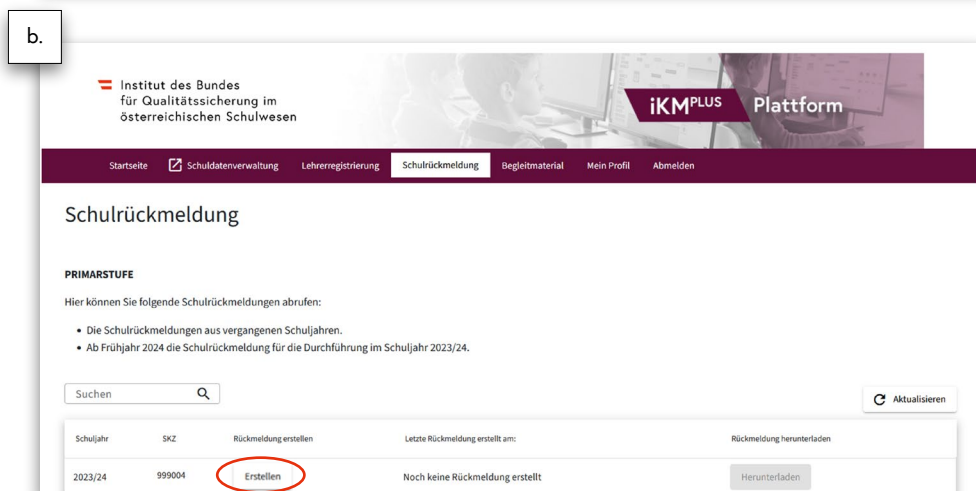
b.

Institut des Bundes für Qualitätssicherung im österreichischen Schulwesen

iKM$^{PLUS}$ Plattform

Startseite | Schuldatenverwaltung | Lehrerregistrierung | Schulrückmeldung | Begleitmaterial | Mein Profil | Abmelden

Schulrückmeldung

PRIMARSTUFE

Hier können Sie folgende Schulrückmeldungen abrufen:

- Die Schulrückmeldungen aus vergangenen Schuljahren.
- Ab Frühjahr 2024 die Schulrückmeldung für die Durchführung im Schuljahr 2023/24.

Suchen

Aktualisieren

| Schuljahr | SKZ | Rückmeldung erstellen | Letzte Rückmeldung erstellt am: | Rückmeldung herunterladen |
|---|---|---|---|---|
| 2023/24 | 999004 | Erstellen | Noch keine Rückmeldung erstellt | Herunterladen |